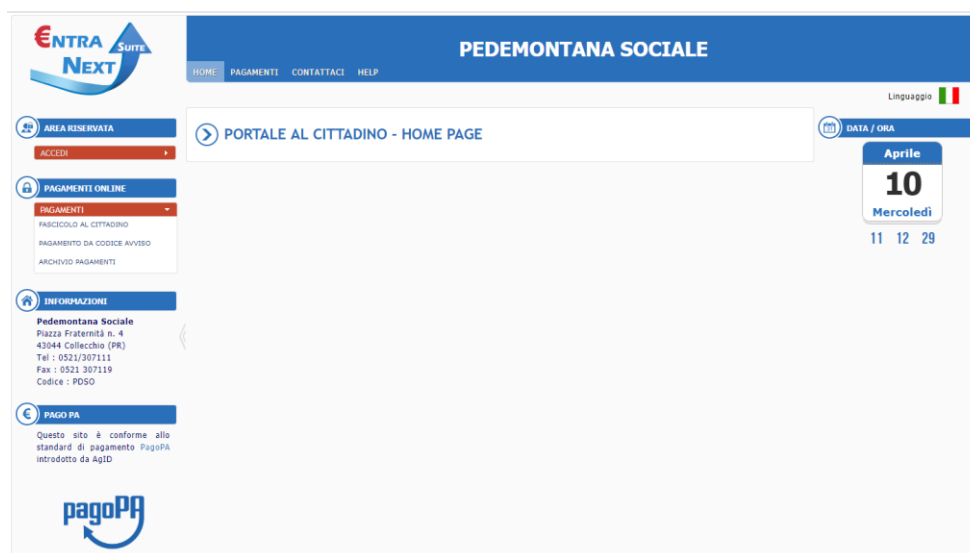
€NTRA SUITE NEXT

PEDEMONTANA SOCIALE

HOME PAGAMENTI CONTATTACI HELP

Linguaggio

AREA RISERVATA

ACCEDI

PAGAMENTI ONLINE

PAGAMENTI

FASCICOLO AL CITTADINO

PAGAMENTO DA CODICE AVVISO

ARCHIVIO PAGAMENTI

INFORMAZIONI

Pedemontana Sociale
Piazza Fraternità n. 4
43044 Collecchio (PR)
Tel : 0521/307111
Fax : 0521 307119
Codice : PDSO

PAGO PA

Questo sito è conforme allo standard di pagamento PagoPA introdotto da AgID

pagoPA

PORTALE AL CITTADINO - HOME PAGE

DATA / ORA

Aprile
10
Mercoledì

11 12 29